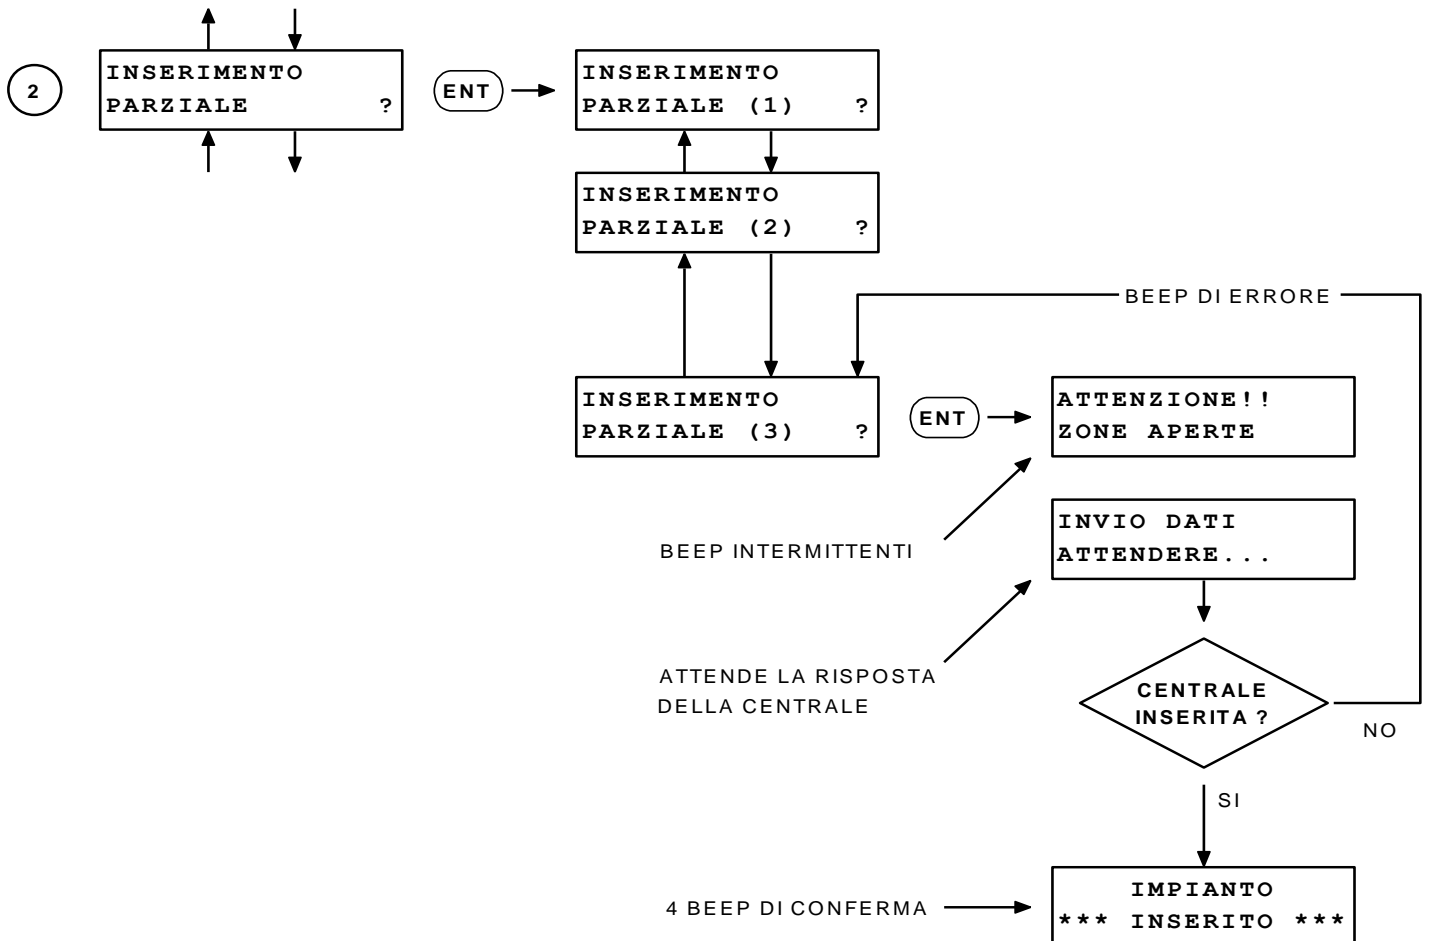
2

INSERIMENTO
PARZIALE ?

ENT

INSERIMENTO
PARZIALE (1) ?

INSERIMENTO
PARZIALE (2) ?

BEEP DI ERRORE

INSERIMENTO
PARZIALE (3) ?

ENT

ATTENZIONE!!
ZONE APERTE

BEEP INTERMITTENTI

INVIO DATI
ATTENDERE...

ATTENDE LA RISPOSTA
DELLA CENTRALE

CENTRALE
INSERITA ?

NO

SI

4 BEEP DI CONFERMA

IMPIANTO
*** INSERITO ***